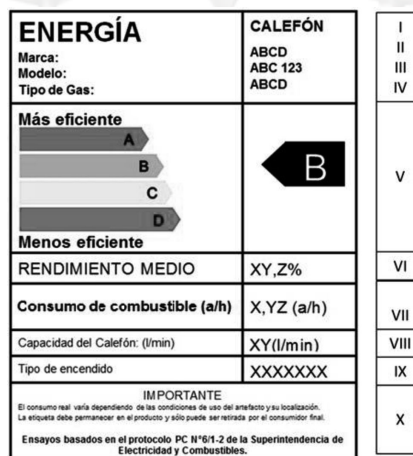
ENERGÍA
Marca:
Modelo:
Tipo de Gas:

CALEFÓN
ABCD
ABC 123
ABCD

Más eficiente
A
B
C
D
Menos eficiente

B

| RENDIMIENTO MEDIO | XY,Z% |
|---|---|
| Consumo de combustible (a/h) | X,YZ (a/h) |
| Capacidad del Calefón: (l/min) | XY(l/min) |
| Tipo de encendido | XXXXXXX |

IMPORTANTE
El consumo real varía dependiendo de las condiciones de uso del artefacto y su localización.
La etiqueta debe permanecer en el producto y sólo puede ser retirada por el consumidor final.

Ensayos basados en el protocolo PC N°6/1-2 de la Superintendencia de Electricidad y Combustibles.

I
II
III
IV
V
VI
VII
VIII
IX
X